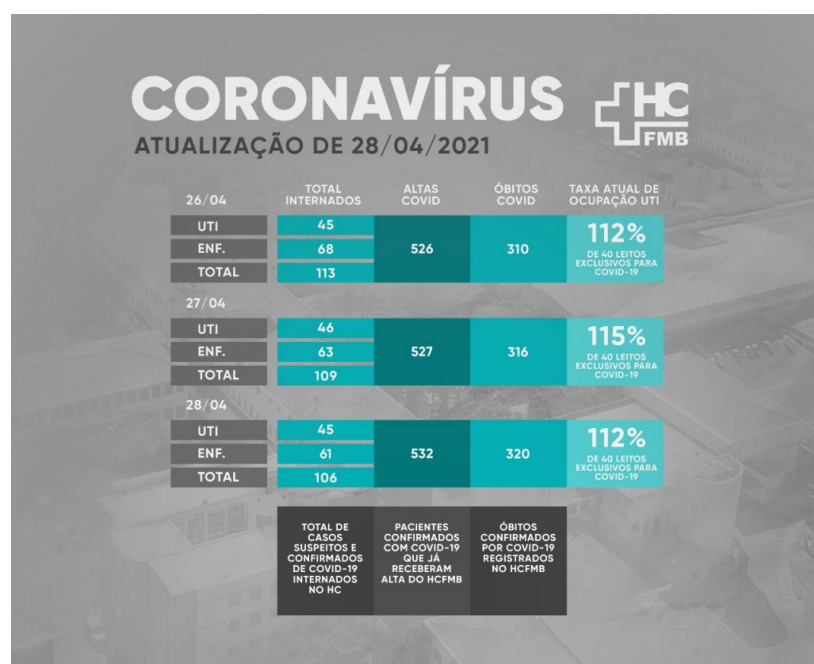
CORONAVÍRUS

HC FMB

ATUALIZAÇÃO DE 28/04/2021

| 26/04 | TOTAL INTERNADOS | ALTAS COVID | ÓBITOS COVID | TAXA ATUAL DE OCUPAÇÃO UTI |
|---|---|---|---|---|
| UTI | 45 | 526 | 310 | 112% DE 40 LEITOS EXCLUSIVOS PARA COVID-19 |
| ENF. | 68 | | | |
| TOTAL | 113 | | | |

| 27/04 | | | | |
|---|---|---|---|---|
| UTI | 46 | 527 | 316 | 115% DE 40 LEITOS EXCLUSIVOS PARA COVID-19 |
| ENF. | 63 | | | |
| TOTAL | 109 | | | |

| 28/04 | | | | |
|---|---|---|---|---|
| UTI | 45 | 532 | 320 | 112% DE 40 LEITOS EXCLUSIVOS PARA COVID-19 |
| ENF. | 61 | | | |
| TOTAL | 106 | | | |

TOTAL DE CASOS SUSPEITOS E CONFIRMADOS DE COVID-19 INTERNADOS NO HC

PACIENTES CONFIRMADOS COM COVID-19 QUE JÁ RECEBERAM ALTA DO HCFMB

ÓBITOS CONFIRMADOS POR COVID-19 REGISTRADOS NO HCFMB